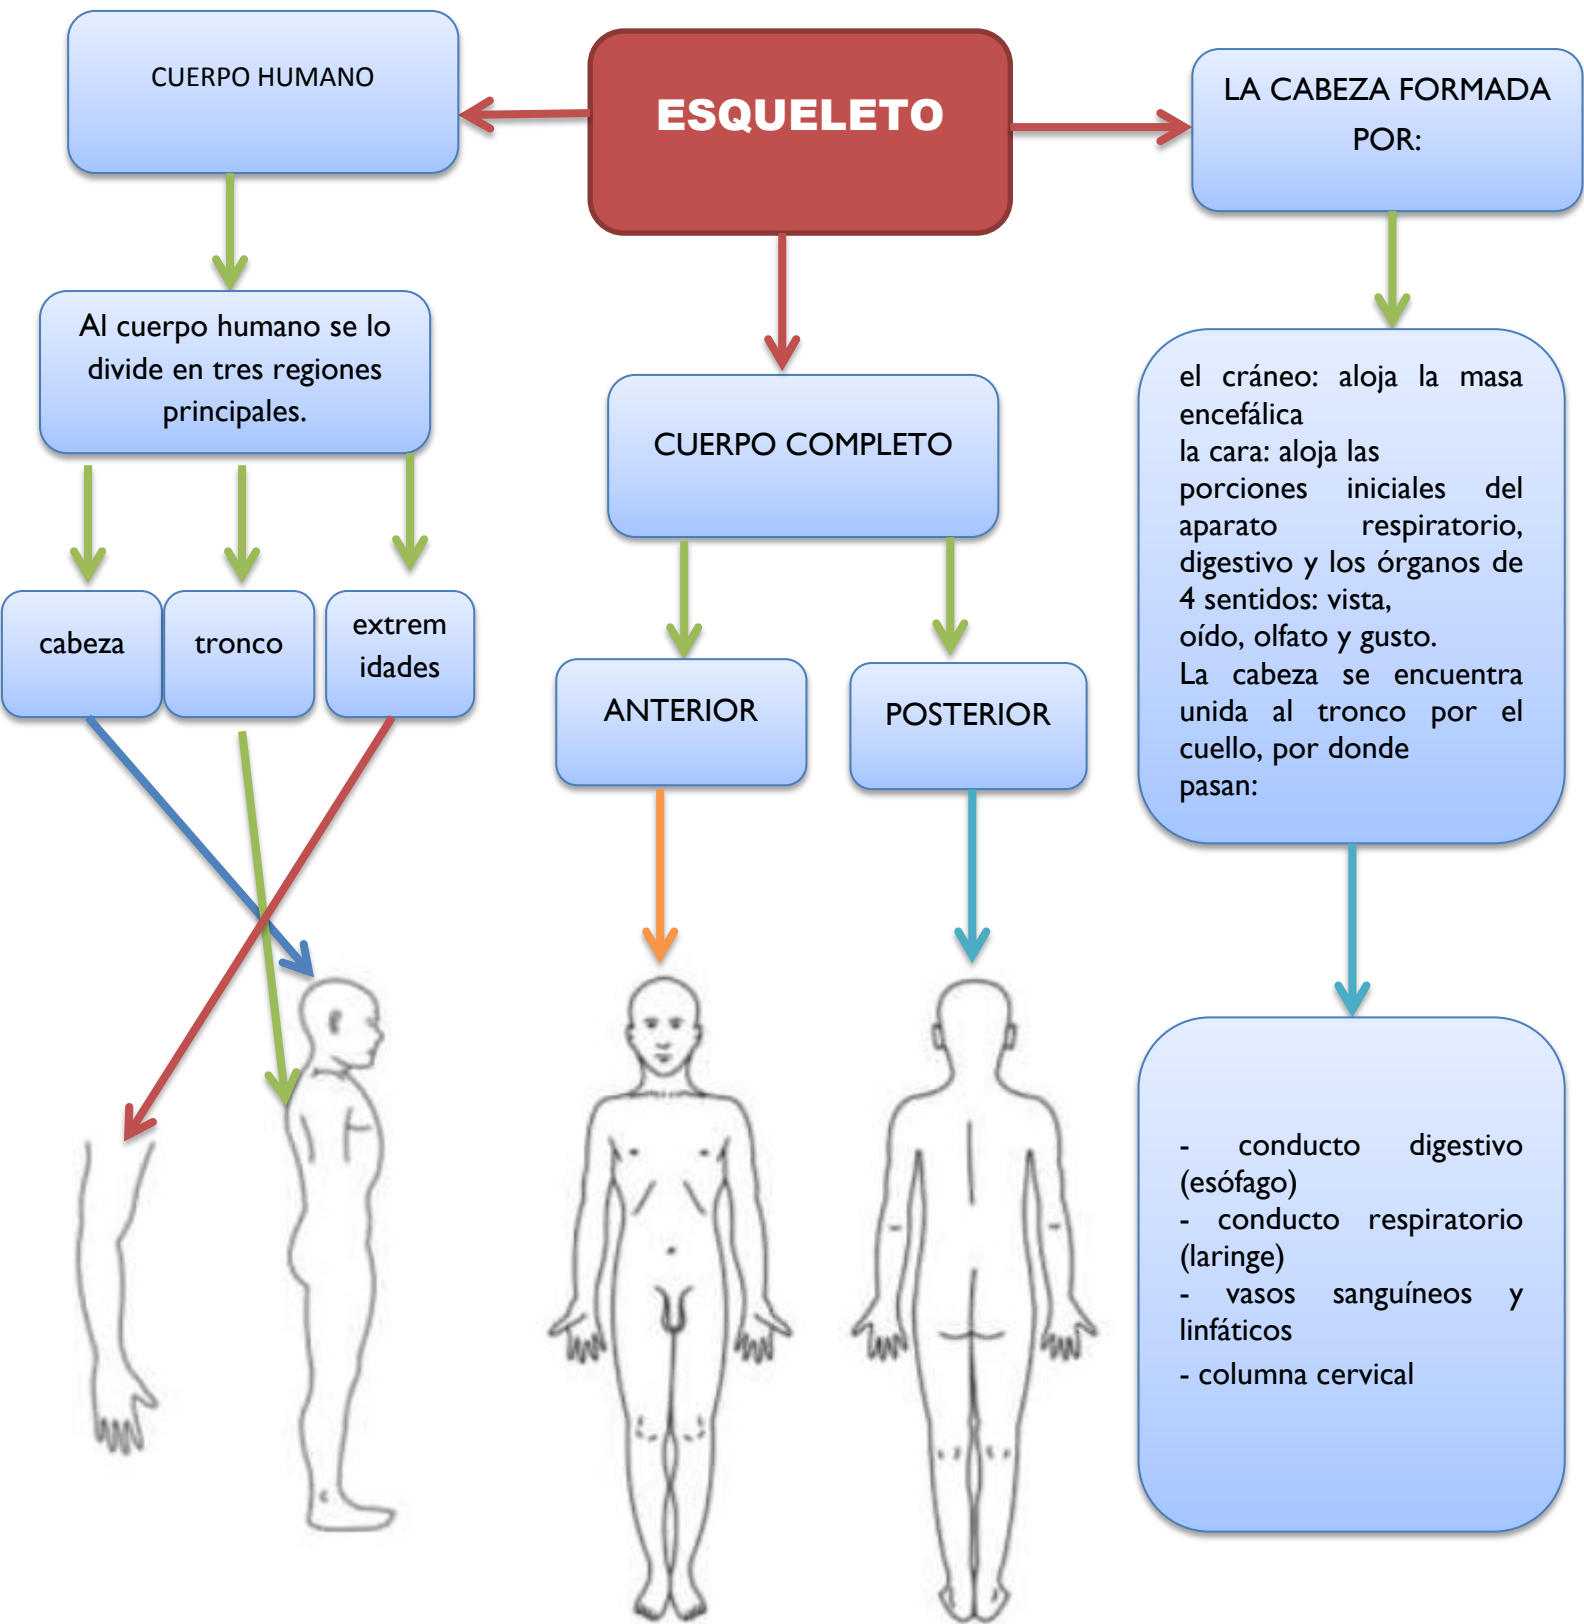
CUERPO HUMANO

ESQUELETO

LA CABEZA FORMADA POR:

Al cuerpo humano se lo divide en tres regiones principales.

CUERPO COMPLETO

el cráneo: aloja la masa encefálica
la cara: aloja las porciones iniciales del aparato respiratorio, digestivo y los órganos de 4 sentidos: vista, oído, olfato y gusto.
La cabeza se encuentra unida al tronco por el cuello, por donde pasan:

cabeza

tronco

extrem idades

ANTERIOR

POSTERIOR

- conducto digestivo (esófago)
- conducto respiratorio (laringe)
- vasos sanguíneos y linfáticos
- columna cervical